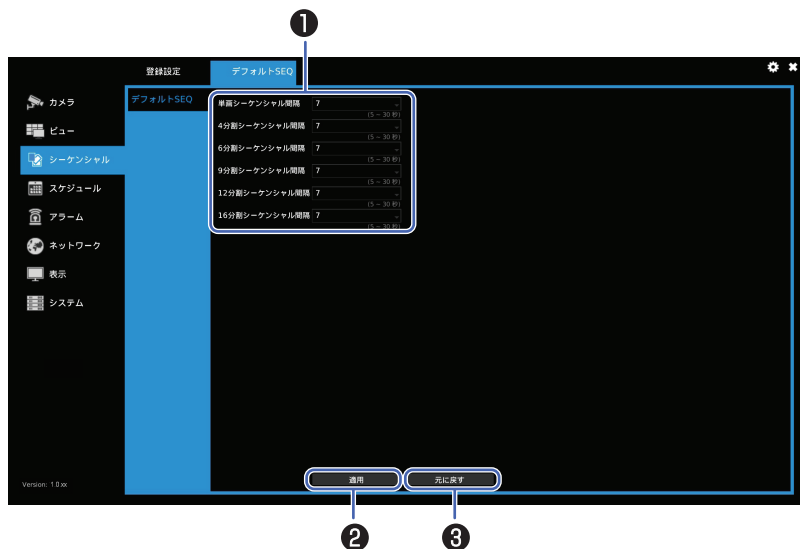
❶

登録設定

デフォルトSEQ

カメラ

ビュー

シーケンシャル

スケジュール

アラーム

ネットワーク

表示

システム

デフォルトSEQ

単画シーケンシャル間隔 7
(5 ~ 30 秒)

4分割シーケンシャル間隔 7
(5 ~ 30 秒)

6分割シーケンシャル間隔 7
(5 ~ 30 秒)

9分割シーケンシャル間隔 7
(5 ~ 30 秒)

12分割シーケンシャル間隔 7
(5 ~ 30 秒)

16分割シーケンシャル間隔 7
(5 ~ 30 秒)

Version: 1.0.xx

適用

元に戻す

❷

❸